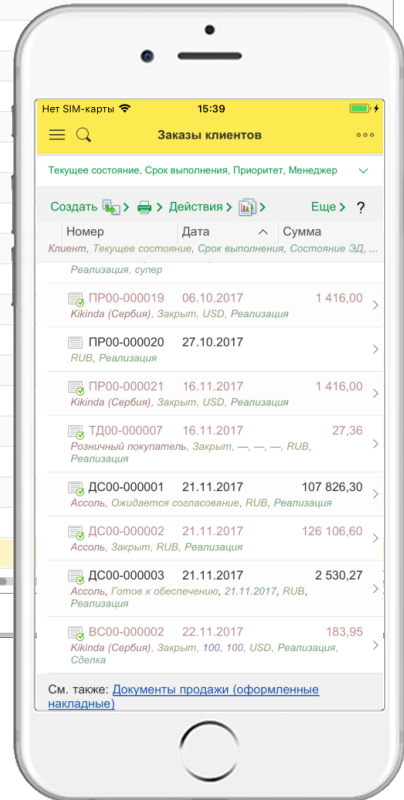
Нет SIM-карты 15:39

Заказы клиентов

Текущее состояние, Срок выполнения, Приоритет, Менеджер

Создать Действия Еще ?

| Номер | Дата | Сумма |
|---|---|---|
| Клиент, Текущее состояние, Срок выполнения, Состояние ЭД, ... | | |
| Реализация, супер | | |
| ПР00-000019 | 06.10.2017 | 1 416,00 |
| Kikinda (Сербия), Закрыт, USD, Реализация | | |
| ПР00-000020 | 27.10.2017 | |
| RUB, Реализация | | |
| ПР00-000021 | 16.11.2017 | 1 416,00 |
| Kikinda (Сербия), Закрыт, USD, Реализация | | |
| ТД00-000007 | 16.11.2017 | 27,36 |
| Розничный покупатель, Закрыт, —, —, —, RUB, Реализация | | |
| ДС00-000001 | 21.11.2017 | 107 826,30 |
| Ассоль, Ожидается согласование, RUB, Реализация | | |
| ДС00-000002 | 21.11.2017 | 126 106,60 |
| Ассоль, Закрыт, RUB, Реализация | | |
| ДС00-000003 | 21.11.2017 | 2 530,27 |
| Ассоль, Готов к обеспечению, 21.11.2017, RUB, Реализация | | |
| ВС00-000002 | 22.11.2017 | 183,95 |
| Kikinda (Сербия), Закрыт, 100, 100, USD, Реализация, Сделка | | |

См. также: Документы продажи (оформленные накладные)